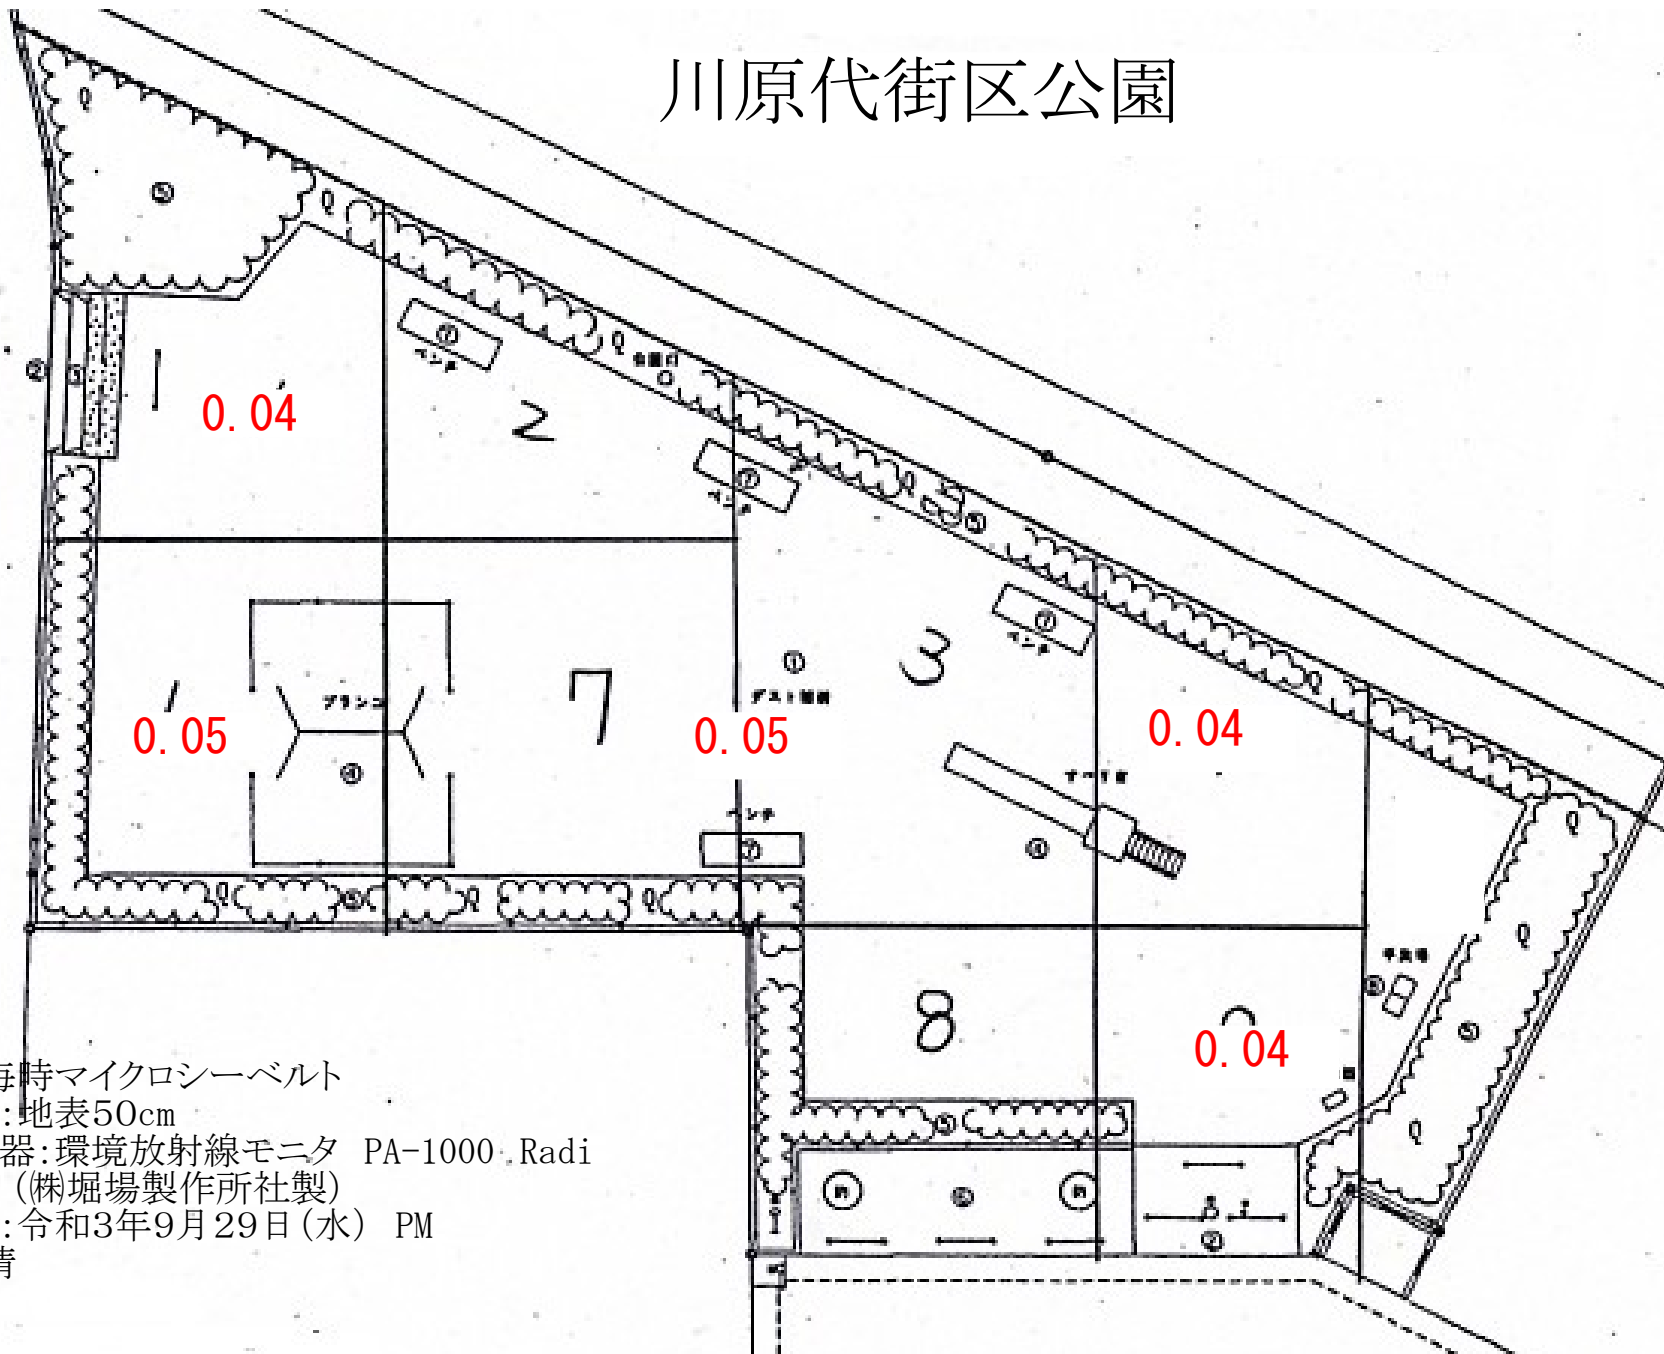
川原代街区公園

1
0.04
2
7
0.05
0.05
3
0.04
8
0.04

ブランコ
ベンチ
ベンチ
ベンチ
ベンチ
ダスト箱
すべり台
手洗場

毎時マイクロシーベルト
:地表50cm
器:環境放射線モニタ PA-1000 Radi
(株)堀場製作所社製)
:令和3年9月29日(水) PM
晴